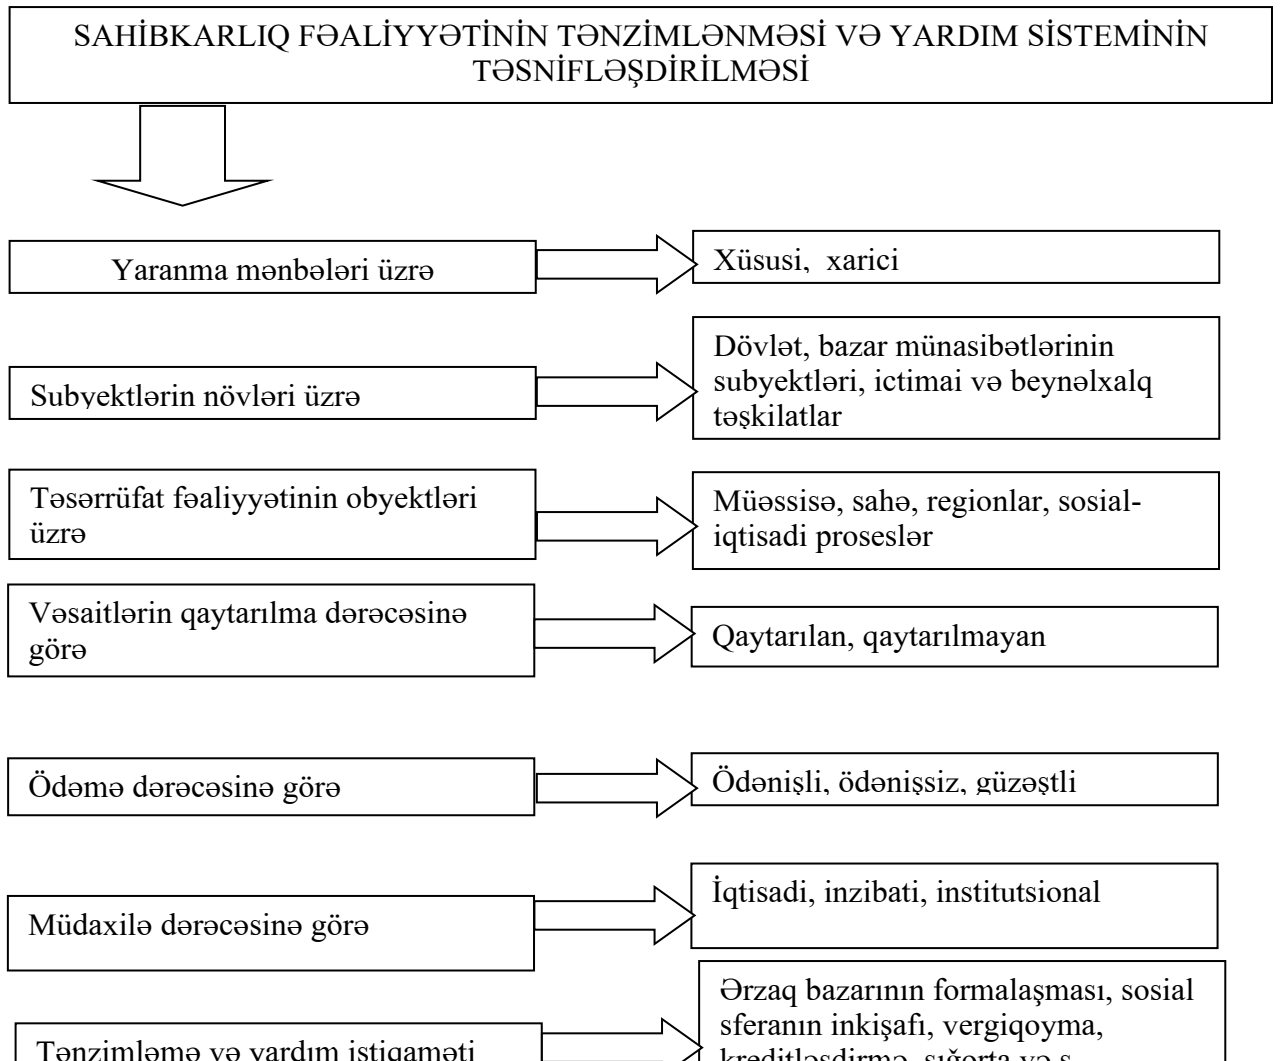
SAHİBKARLIQ FƏALİYYƏTİNİN TƏNZİMLƏNMƏSİ VƏ YARDIM SİSTEMİNİN TƏSNİFLƏŞDİRİLMƏSİ

Yaranma mənbələri üzrə

Xüsusi, xarici

Subyektlərin növləri üzrə

Dövlət, bazar münasibətlərinin subyektləri, ictimai və beynəlxalq təşkilatlar

Təsərrüfat fəaliyyətinin obyektləri üzrə

Müəssisə, sahə, regionlar, sosial-iqtisadi proseslər

Vəsaitlərin qaytarılma dərəcəsinə görə

Qaytarılan, qaytarılmayan

Ödəmə dərəcəsinə görə

Ödənişli, ödənişsiz, güzəştli

Müdaxilə dərəcəsinə görə

İqtisadi, inzibati, institutsional

Tənzimləmə və yardım istiqaməti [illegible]

Ərzaq bazarının formalaşması, sosial sferanın inkişafı, vergiqoyma, kreditləşdirmə, sığorta və s. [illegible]